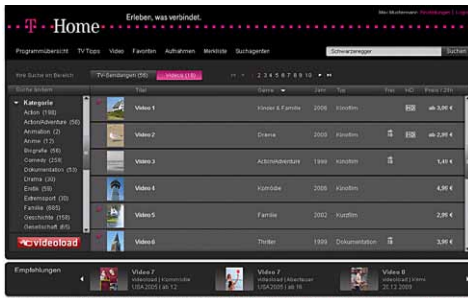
T · · Home

Erleben, was verbindet.

Max Mustermann · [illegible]

Programmübersicht TV Tipps Video Favoriten Aufnahmen Merkliste Suchagenten

Schwarzenegger

Suchen

Ihre Suche im Bereich TV-Sendungen (56) Videos (18)

1 2 3 4 5 6 7 8 9 10

Suche ändern

Kategorie
Action (198)
Action/Adventure (58)
Animation (2)
Anime (12)
Biografie (66)
Comedy (259)
Dokumentation (83)
Drama (30)
Erotik (59)
Extremsport (30)
Familie (665)
Geschichte (158)
Gesellschaft (65)

videoload

| | Titel | Genre | Jahr | Typ | | HD | Preis / 24h |
|---|---|---|---|---|---|---|---|
| | Video 1 | Kinder & Familie | 2008 | Kinofilm | | | ab 3,00 € |
| | Video 2 | Drama | 2006 | Kinofilm | | | ab 3,00 € |
| | Video 3 | Action/Adventure | 1999 | Kinofilm | | | 1,49 € |
| | Video 4 | Komödie | 2008 | Kinofilm | | | 4,99 € |
| | Video 5 | Familie | 2002 | Kurzfilm | | | 2,99 € |
| | Video 6 | Thriller | 1989 | Dokumentation | | | 3,99 € |

Empfehlungen

Video 7
videoload | Komödie
USA 2005 | ab 6

Video 7
videoload | Abenteuer
USA 2005 | ab 16

Video 8
videoload | Krimi
20.12.2008